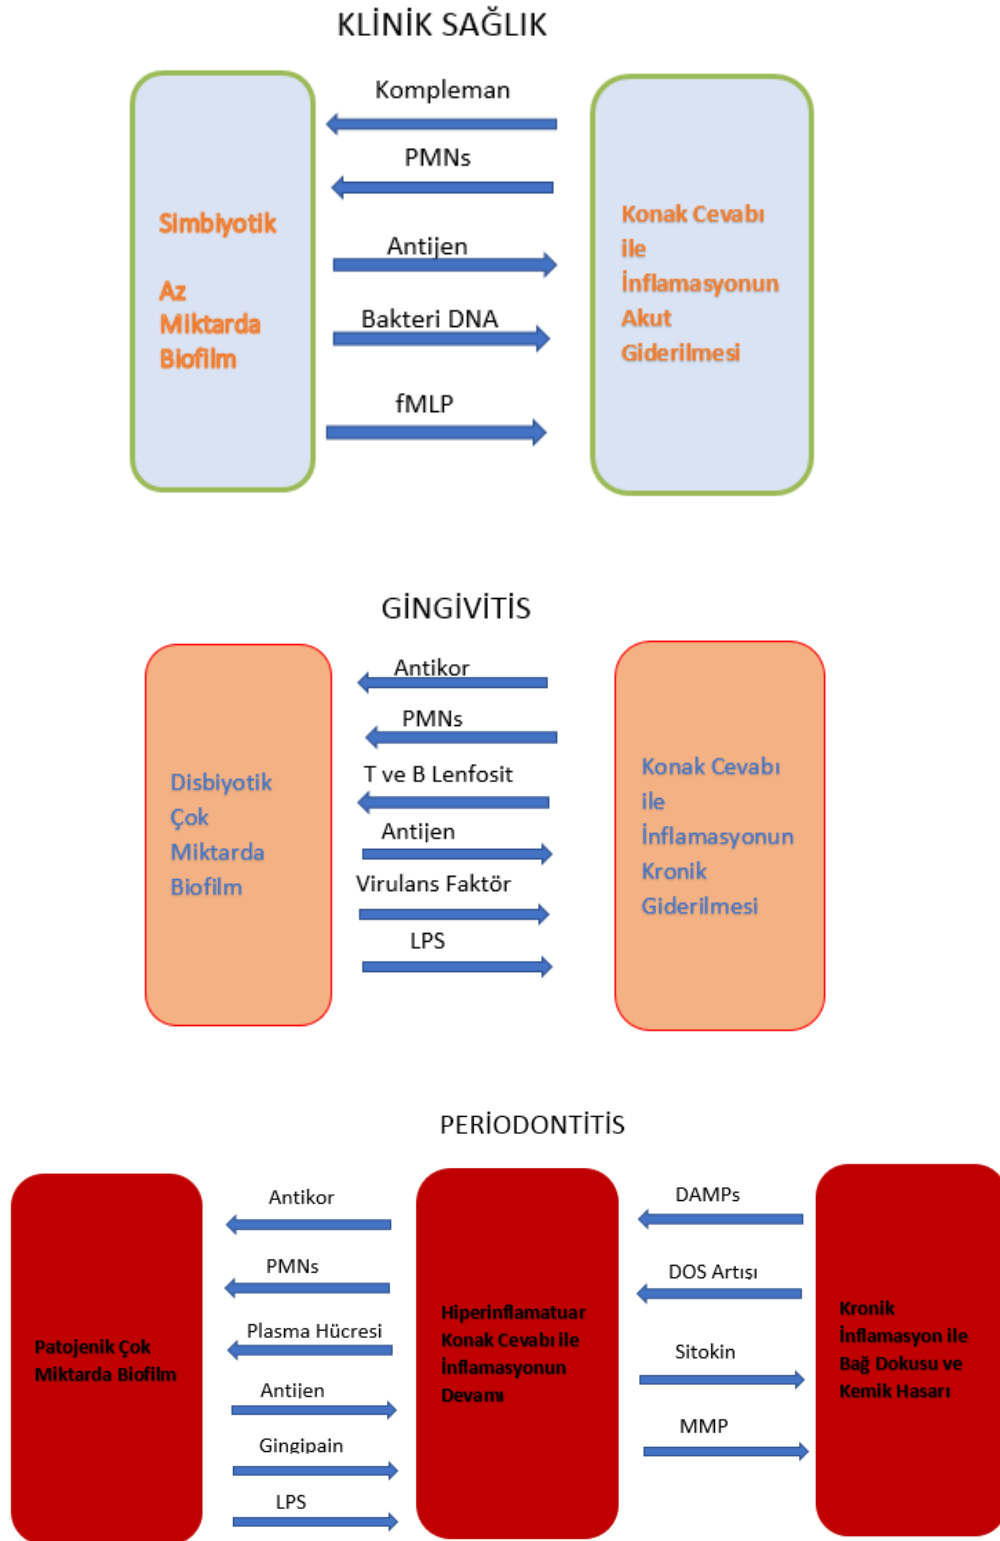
KLİNİK SAĞLIK

Simbiyotik

Az Miktarda Biofilm

Kompleman

PMNs

Antijen

Bakteri DNA

fMLP

Konak Cevabı ile İnflamasyonun Akut Giderilmesi

GİNGİVİTİS

Disbiyotik Çok Miktarda Biofilm

Antikor

PMNs

T ve B Lenfosit

Antijen

Virulans Faktör

LPS

Konak Cevabı ile İnflamasyonun Kronik Giderilmesi

PERİODONTİTİS

Patojenik Çok Miktarda Biofilm

Antikor

PMNs

Plasma Hücresi

Antijen

Gingipain

LPS

Hiperinflamatuar Konak Cevabı ile İnflamasyonun Devamı

DAMPs

DOS Artısı

Sitokin

MMP

Kronik İnflamasyon ile Bağ Dokusu ve Kemik Hasarı